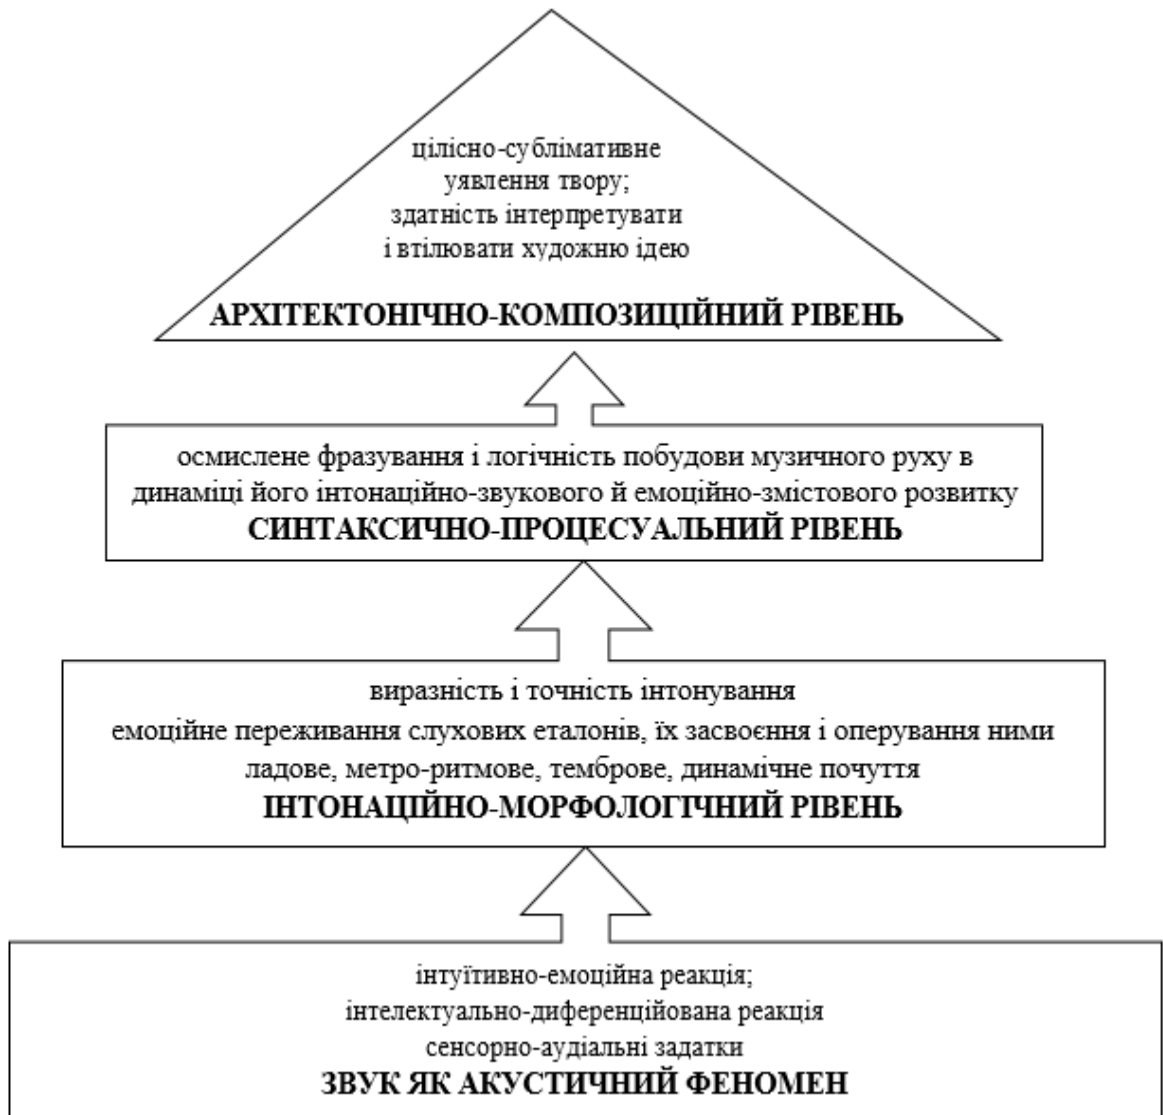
цілісно-сублімативне уявлення твору;
здатність інтерпретувати і втілювати художню ідею

АРХІТЕКТОНІЧНО-КОМПОЗИЦІЙНИЙ РІВЕНЬ

осмислене фразування і логічність побудови музичного руху в динаміці його інтонаційно-звукового й емоційно-змістового розвитку
СИНТАКСИЧНО-ПРОЦЕСУАЛЬНИЙ РІВЕНЬ

виразність і точність інтонування
емоційне переживання слухових еталонів, їх засвоєння і оперування ними
ладове, метро-ритмове, темброве, динамічне почуття
ІНТОНАЦІЙНО-МОРФОЛОГІЧНИЙ РІВЕНЬ

інтуїтивно-емоційна реакція;
інтелектуально-диференційована реакція
сенсорно-аудіальні задатки
ЗВУК ЯК АКУСТИЧНИЙ ФЕНОМЕН